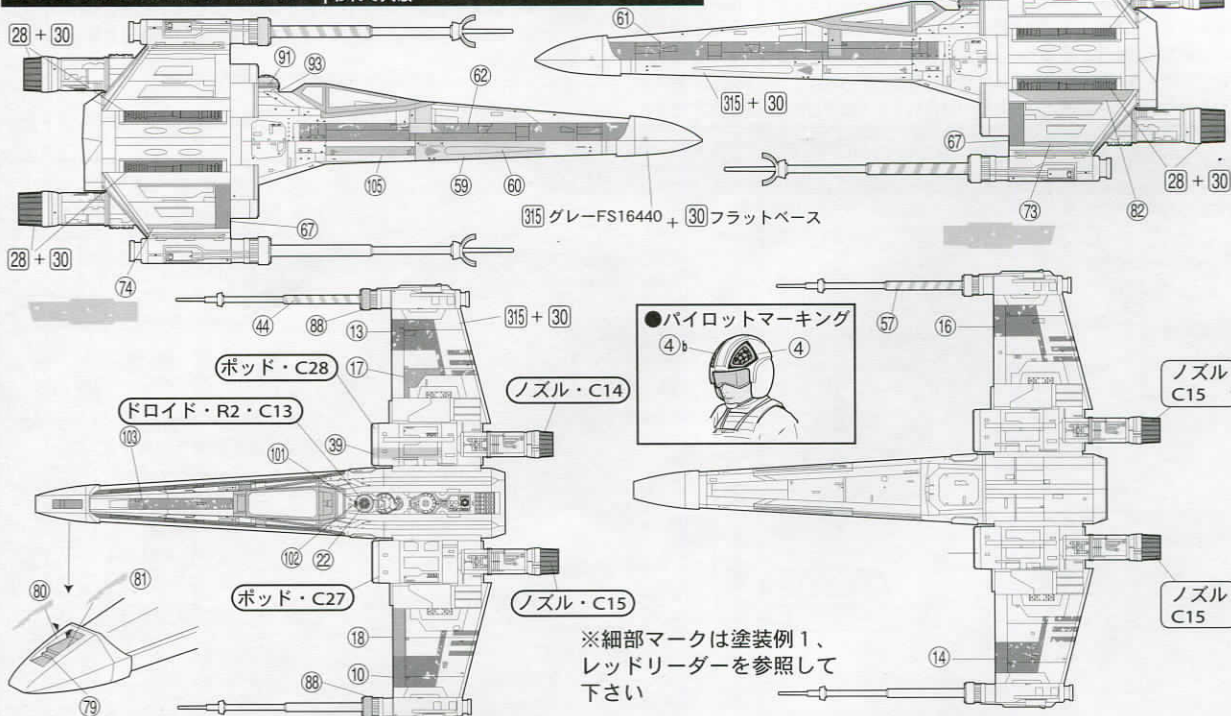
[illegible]

28 + 30
91
93
62
105
59
60
67
28 + 30
74

61
315 + 30
67
73
82
28 + 30

315 グレーFS16440 + 30 フラットベース

44
88
13
315 + 30
ポッド・C28
17
ドロイド・R2・C13
103
101
39
ノズル・C14
102
22
ポッド・C27
ノズル・C15
80
81
79
18
10
88

●パイロットマーキング
4
4

57
16
ノズル C15
ノズル C15
14

※細部マークは塗装例1、レッドリーダーを参照して下さい